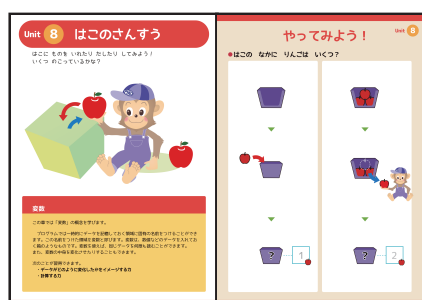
Unit 8 はこのさんすう

はこに ものを いれたり だしたり してみよう！
いくつ のこっているかな？

変数

この章では「変数」の概念を学びます。

プログラムでは一時的にデータを記憶しておく領域に名前をつけることができます。この名前をつけた領域を変数と呼びます。変数は、数値などのデータを入れておく箱のようなものです。変数を使えば、同じデータを何度も使うことができます。
また、変数の中身を変化させることもできます。

次のことが習得できます。
・データがどのように変化したかをイメージする力
・計算する力

やってみよう！

Unit 8

●はこの なかに りんごは いくつ？

?
1

?
2